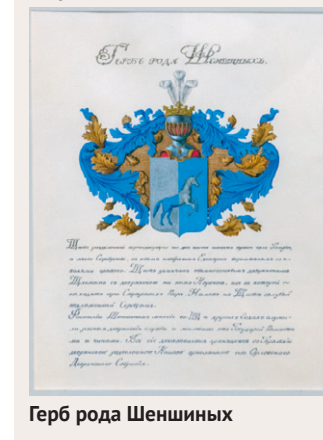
Гербъ рода Шеншиныхъ.

Щитъ раздѣленный перпендикулярно на двѣ части имѣетъ правую часть голубую, а лѣвую серебряную, въ коихъ изображенъ Единорогъ перемѣнныхъ съ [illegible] цвѣтовъ. Щитъ увѣнчанъ обыкновеннымъ дворянскимъ Шлемомъ со дворянскою на немъ Короною, на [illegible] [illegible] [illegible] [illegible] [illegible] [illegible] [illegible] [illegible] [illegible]. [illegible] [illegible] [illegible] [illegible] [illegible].

Фамилiя Шеншиныхъ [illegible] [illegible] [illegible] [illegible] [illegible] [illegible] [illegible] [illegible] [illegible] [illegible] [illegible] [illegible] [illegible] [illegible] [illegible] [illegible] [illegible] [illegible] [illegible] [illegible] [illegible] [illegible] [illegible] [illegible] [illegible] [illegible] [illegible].

Герб рода Шеншиных